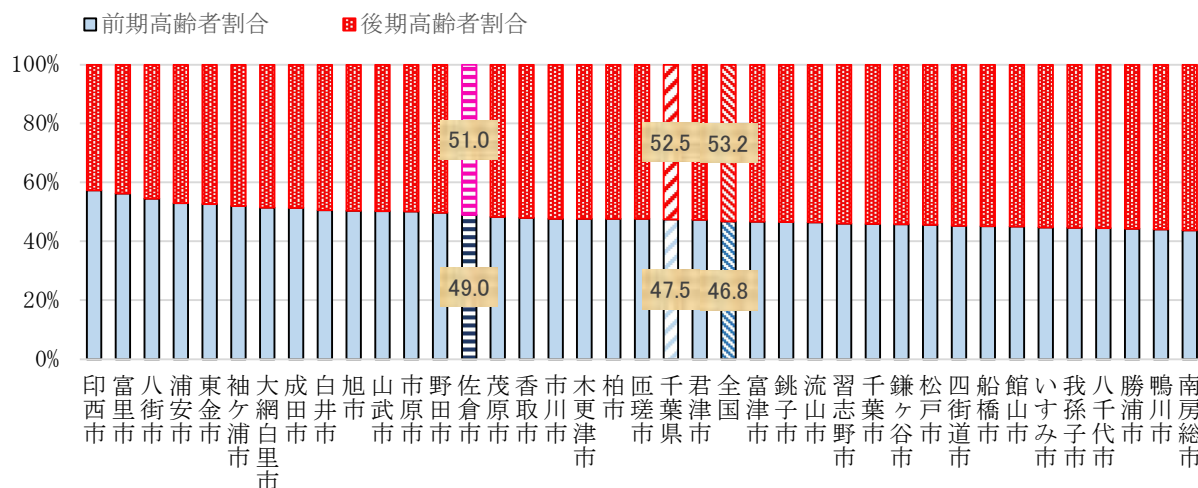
前期高齢者割合　後期高齢者割合

100%
80%
60%
40%
20%
0%

51.0
49.0
52.5
47.5
53.2
46.8

印西市
富里市
八街市
浦安市
東金市
袖ケ浦市
大網白里市
成田市
白井市
旭市
山武市
市原市
野田市
佐倉市
茂原市
香取市
市川市
木更津市
柏市
匝瑳市
千葉県
君津市
全国
富津市
銚子市
流山市
習志野市
千葉市
鎌ヶ谷市
松戸市
四街道市
船橋市
館山市
いすみ市
我孫子市
八千代市
勝浦市
鴨川市
南房総市